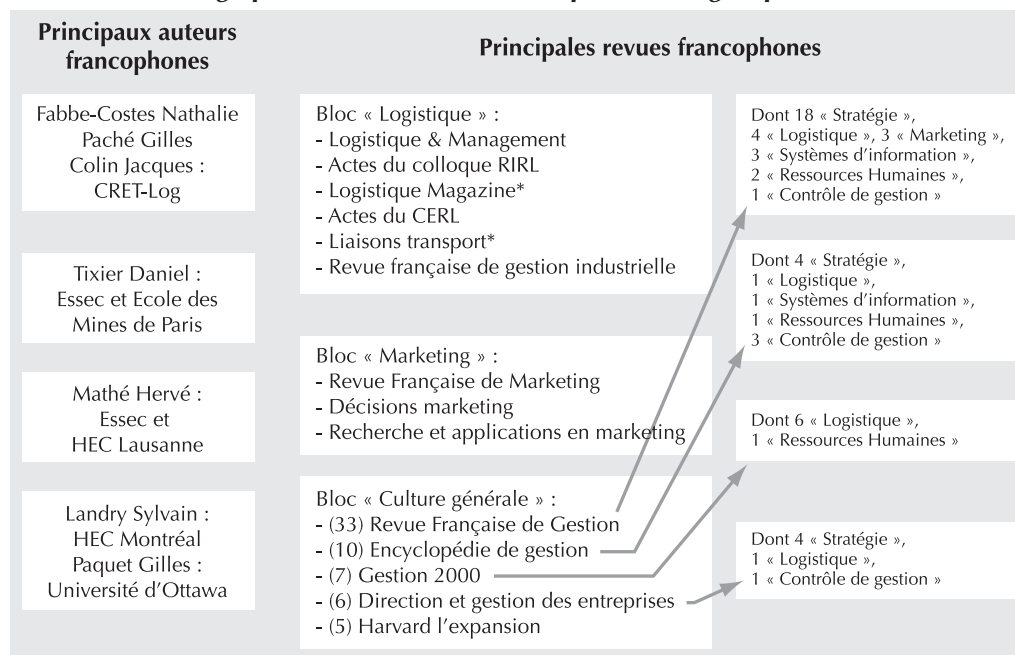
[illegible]

Principaux auteurs francophones

Principales revues francophones

Fabbe-Costes Nathalie
Paché Gilles
Colin Jacques :
CRET-Log

Tixier Daniel :
Essec et Ecole des Mines de Paris

Mathé Hervé :
Essec et
HEC Lausanne

Landry Sylvain :
HEC Montréal
Paquet Gilles :
Université d'Ottawa

Bloc « Logistique » :
- Logistique & Management
- Actes du colloque RIRL
- Logistique Magazine*
- Actes du CERL
- Liaisons transport*
- Revue française de gestion industrielle

Bloc « Marketing » :
- Revue Française de Marketing
- Décisions marketing
- Recherche et applications en marketing

Bloc « Culture générale » :
- (33) Revue Française de Gestion
- (10) Encyclopédie de gestion
- (7) Gestion 2000
- (6) Direction et gestion des entreprises
- (5) Harvard l'expansion

Dont 18 « Stratégie »,
4 « Logistique », 3 « Marketing »,
3 « Systèmes d'information »,
2 « Ressources Humaines »,
1 « Contrôle de gestion »

Dont 4 « Stratégie »,
1 « Logistique »,
1 « Systèmes d'information »,
1 « Ressources Humaines »,
3 « Contrôle de gestion »

Dont 6 « Logistique »,
1 « Ressources Humaines »

Dont 4 « Stratégie »,
1 « Logistique »,
1 « Contrôle de gestion »